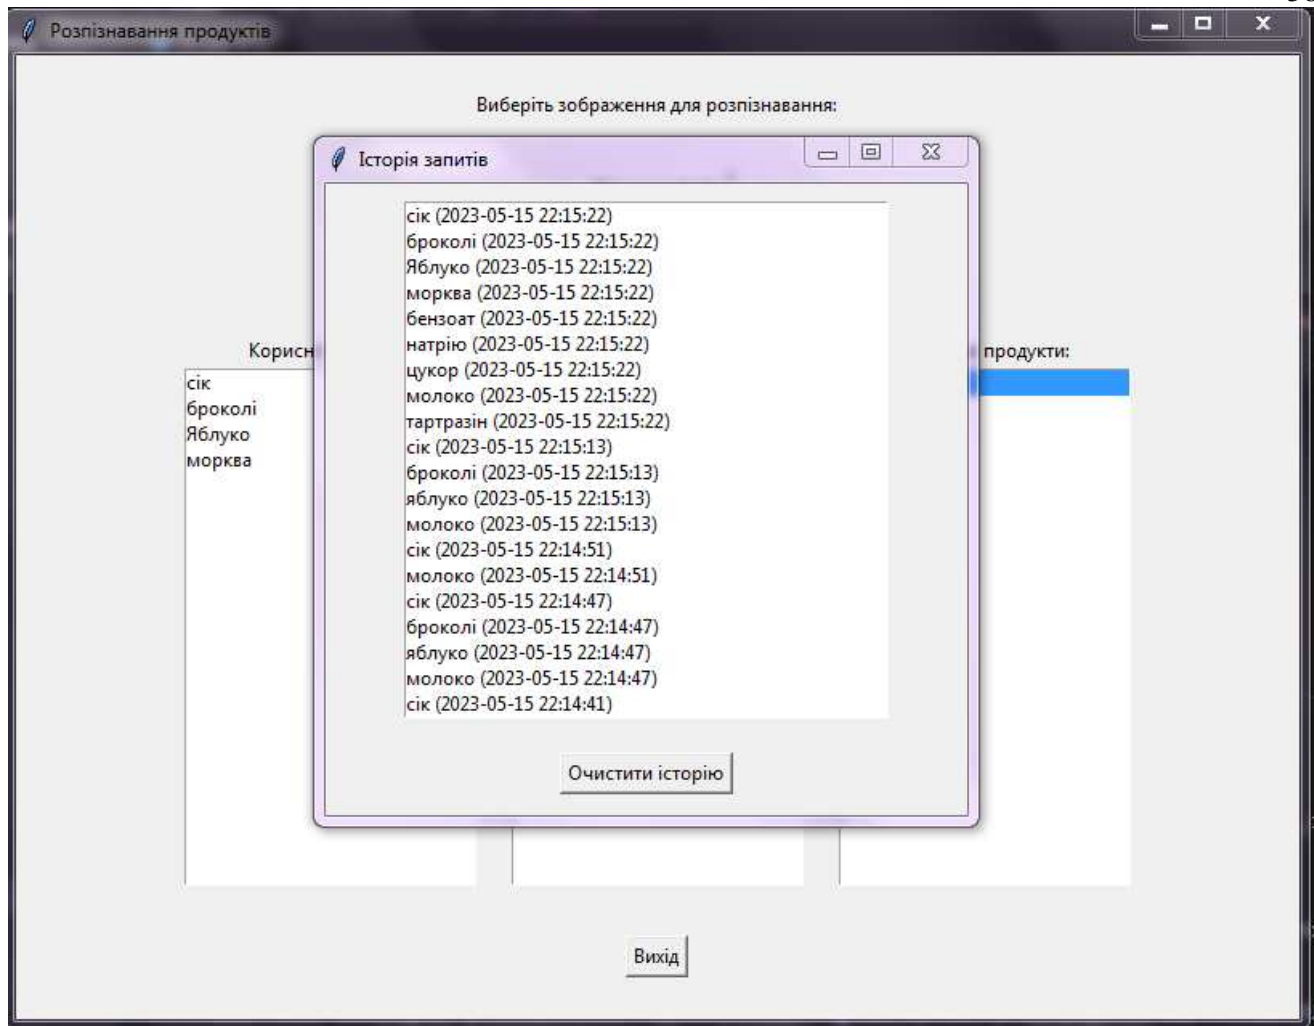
Розпізнавання продуктів

Виберіть зображення для розпізнавання:

Історія запитів

сік (2023-05-15 22:15:22)
броколі (2023-05-15 22:15:22)
Яблуко (2023-05-15 22:15:22)
морква (2023-05-15 22:15:22)
бензоат (2023-05-15 22:15:22)
натрію (2023-05-15 22:15:22)
цукор (2023-05-15 22:15:22)
молоко (2023-05-15 22:15:22)
тартразін (2023-05-15 22:15:22)
сік (2023-05-15 22:15:13)
броколі (2023-05-15 22:15:13)
яблуко (2023-05-15 22:15:13)
молоко (2023-05-15 22:15:13)
сік (2023-05-15 22:14:51)
молоко (2023-05-15 22:14:51)
сік (2023-05-15 22:14:47)
броколі (2023-05-15 22:14:47)
яблуко (2023-05-15 22:14:47)
молоко (2023-05-15 22:14:47)
сік (2023-05-15 22:14:41)

Очистити історію

Корисн

сік
броколі
Яблуко
морква

продукти:

Вихід